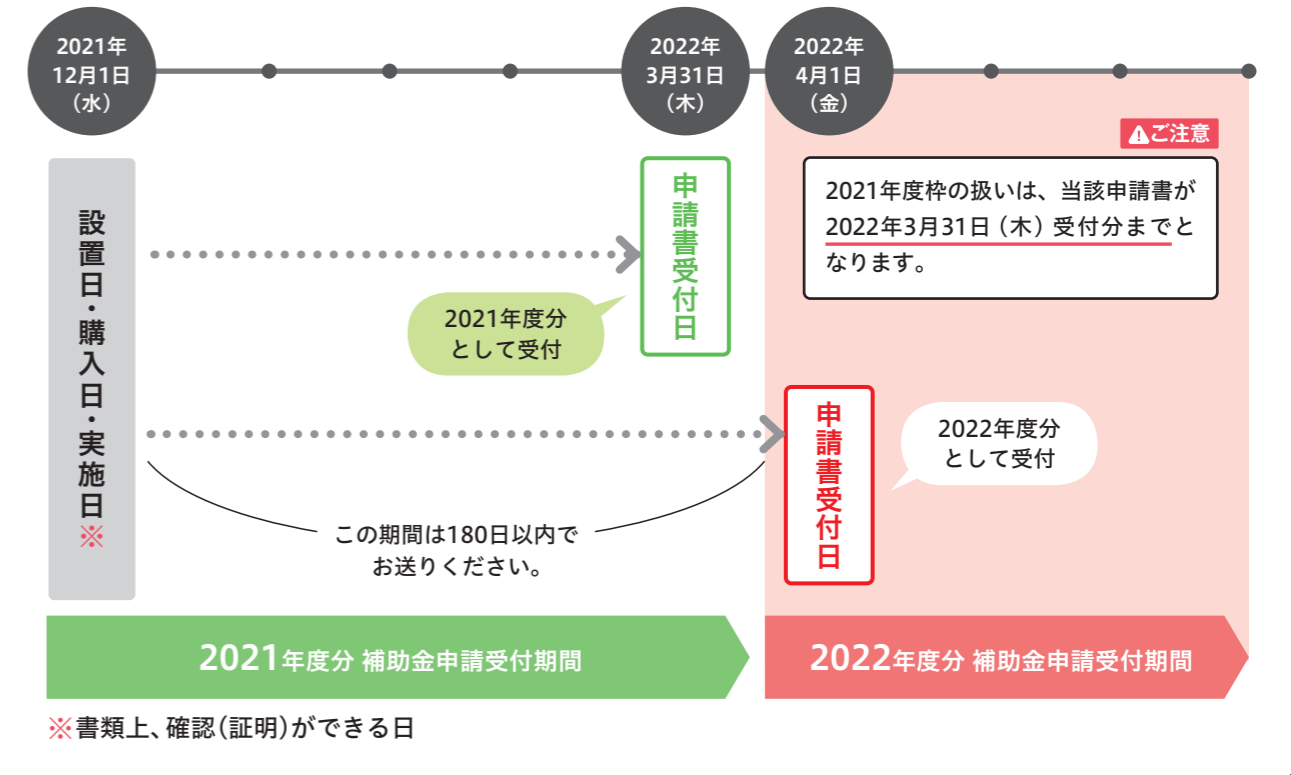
2021年
12月1日
（水）

2022年
3月31日
（木）

2022年
4月1日
（金）

ご注意

2021年度枠の扱いは、当該申請書が2022年3月31日（木）受付分までとなります。

設置日・購入日・実施日※

申請書受付日

2021年度分
として受付

申請書受付日

2022年度分
として受付

この期間は180日以内で
お送りください。

2021年度分 補助金申請受付期間

2022年度分 補助金申請受付期間

※書類上、確認（証明）ができる日